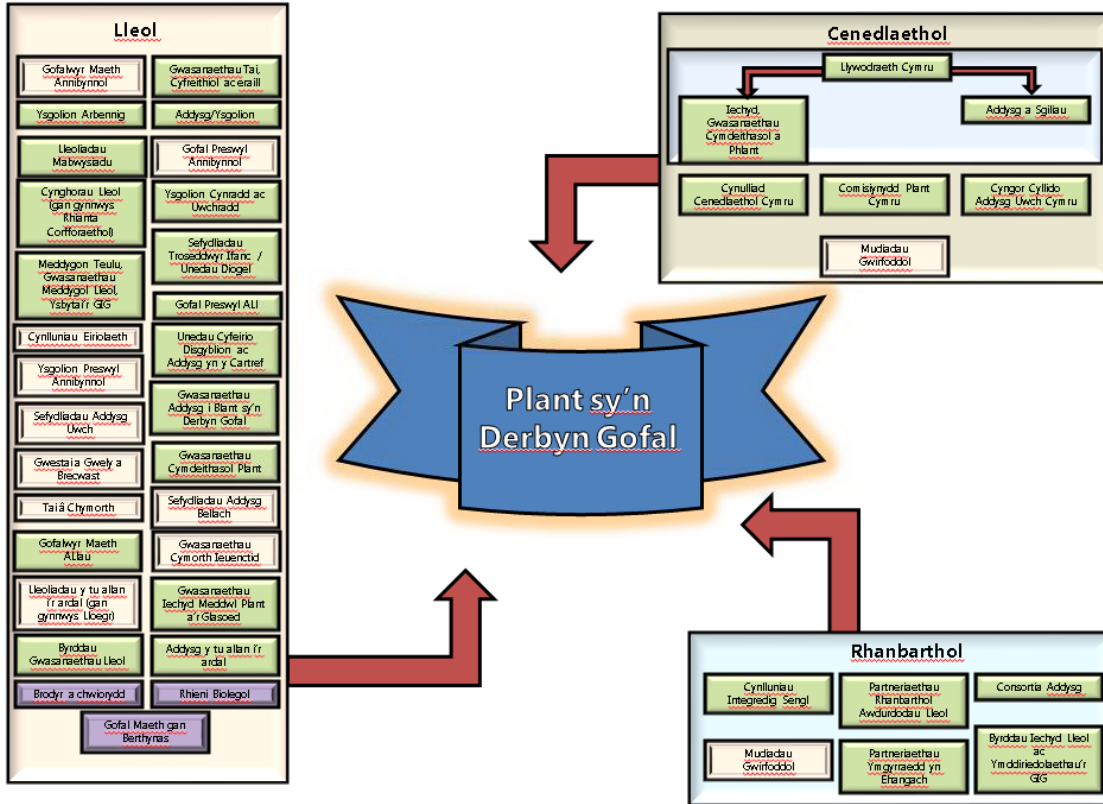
Lleol

Gofalwyr Maeth Annibynnol

Gwasanaethau Tai, Cyfreithiol ac eraill

Ysgolion Arbennig

Addysg/Ysgolion

Lleoliadau Mabwysiadu

Gofal Preswyl Annibynnol

Cynghorau Lleol (gan gynnwys Rhianta Corfforaethol)

Ysgolion Cynradd ac Uwchradd

Sefydliadau Troseddwyr Ifanc / Unedau Diogel

Meddygon Teulu, Gwasanaethau Meddygol Lleol, Ysbytai'r GIG

Gofal Preswyl ALl

Cynlluniau Eiriolaeth

Unedau Cyfeirio Disgyblion ac Addysg yn y Cartref

Ysgolion Preswyl Annibynnol

Gwasanaethau Addysg i Blant sy'n Derbyn Gofal

Sefydliadau Addysg Uwch

Gwestai a Gwely a Brecwast

Gwasanaethau Cymdeithasol Plant

Tai â Chymorth

Sefydliadau Addysg Bellach

Gofalwyr Maeth ALlau

Gwasanaethau Cymorth Ieuenctid

Lleoliadau y tu allan i'r ardal (gan gynnwys Lloegr)

Gwasanaethau Iechyd Meddwl Plant a'r Glasoed

Byrddau Gwasanaethau Lleol

Addysg y tu allan i'r ardal

Brodyr a chwiorydd

Rhieni Biolegol

Gofal Maeth gan Berthynas

Cenedlaethol

Llywodraeth Cymru

Iechyd, Gwasanaethau Cymdeithasol a Phlant

Addysg a Sgiliau

Cynulliad Cenedlaethol Cymru

Comisiynydd Plant Cymru

Cyngor Cyllido Addysg Uwch Cymru

Mudiadau Gwirfoddol

Plant sy'n Derbyn Gofal

Rhanbarthol

Cynlluniau Integredig Sengl

Partneriaethau Rhanbarthol Awdurdodau Lleol

Consortia Addysg

Mudiadau Gwirfoddol

Partneriaethau Ymgyrraedd yn Ehangach

Byrddau Iechyd Lleol ac Ymddiriedolaethau'r GIG